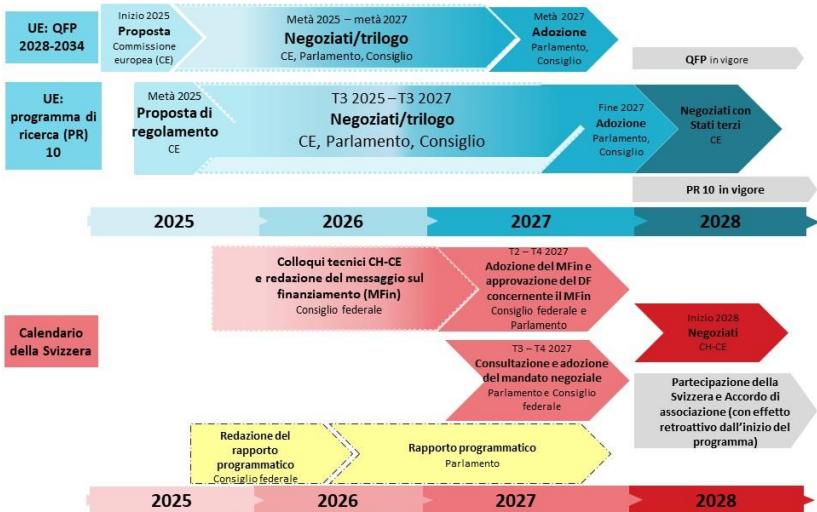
UE: QFP 2028-2034

Inizio 2025
Proposta
Commissione europea (CE)

Metà 2025 – metà 2027
Negoziati/trilogo
CE, Parlamento, Consiglio

Metà 2027
Adozione
Parlamento, Consiglio

QFP in vigore

UE: programma di ricerca (PR) 10

Metà 2025
Proposta di regolamento
CE

T3 2025 – T3 2027
Negoziati/trilogo
CE, Parlamento, Consiglio

Fine 2027
Adozione
Parlamento, Consiglio

Negoziati con Stati terzi
CE

PR 10 in vigore

2025 2026 2027 2028

Colloqui tecnici CH-CE e redazione del messaggio sul finanziamento (MFin)
Consiglio federale

T2 – T4 2027
Adozione del MFin e approvazione del DF concernente il MFin
Consiglio federale e Parlamento

Inizio 2028
Negoziati
CH-CE

Calendario della Svizzera

T3 – T4 2027
Consultazione e adozione del mandato negoziale
Parlamento e Consiglio federale

Partecipazione della Svizzera e Accordo di associazione (con effetto retroattivo dall'inizio del programma)

Redazione del rapporto programmatico
Consiglio federale

Rapporto programmatico
Parlamento

2025 2026 2027 2028